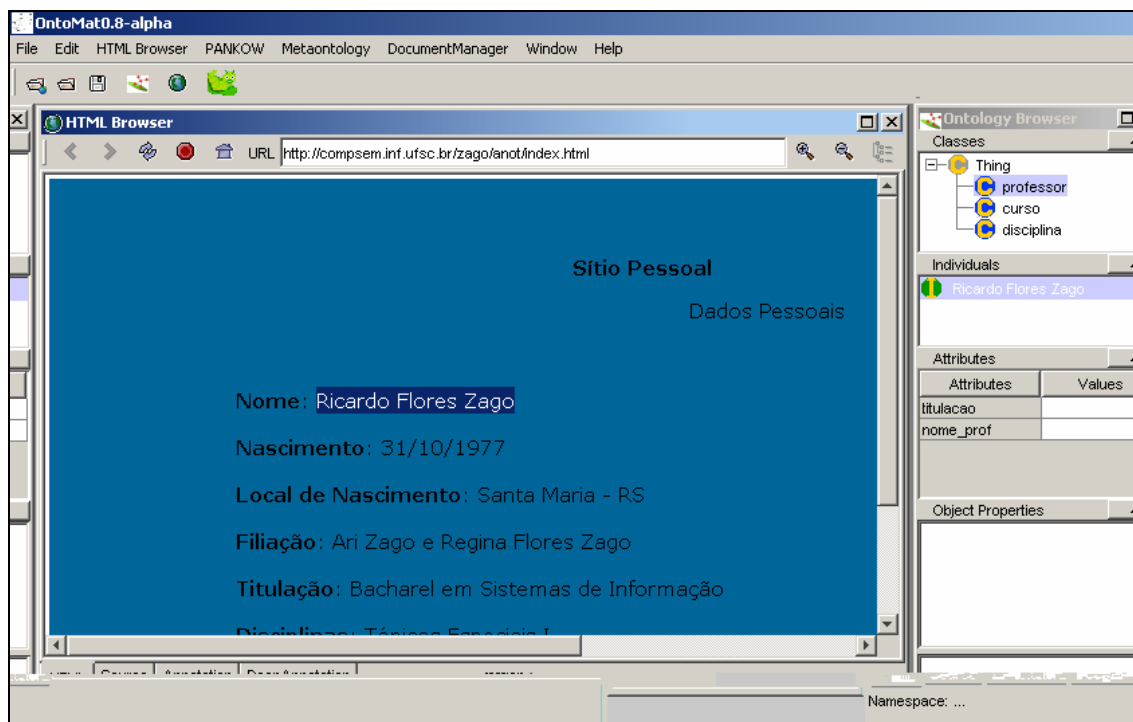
OntoMat0.8-alpha

File Edit HTML Browser PANKOW Metaontology DocumentManager Window Help

HTML Browser

URL http://compsem.inf.ufsc.br/zago/anot/index.html

Sítio Pessoal

Dados Pessoais

Nome: Ricardo Flores Zago

Nascimento: 31/10/1977

Local de Nascimento: Santa Maria - RS

Filiação: Ari Zago e Regina Flores Zago

Titulação: Bacharel em Sistemas de Informação

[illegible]

Ontology Browser

Classes

Thing

professor

curso

disciplina

Individuals

Ricardo Flores Zago

Attributes

| Attributes | Values |
|---|---|
| titulacao | |
| nome_prof | |

Object Properties

Namespace: ...